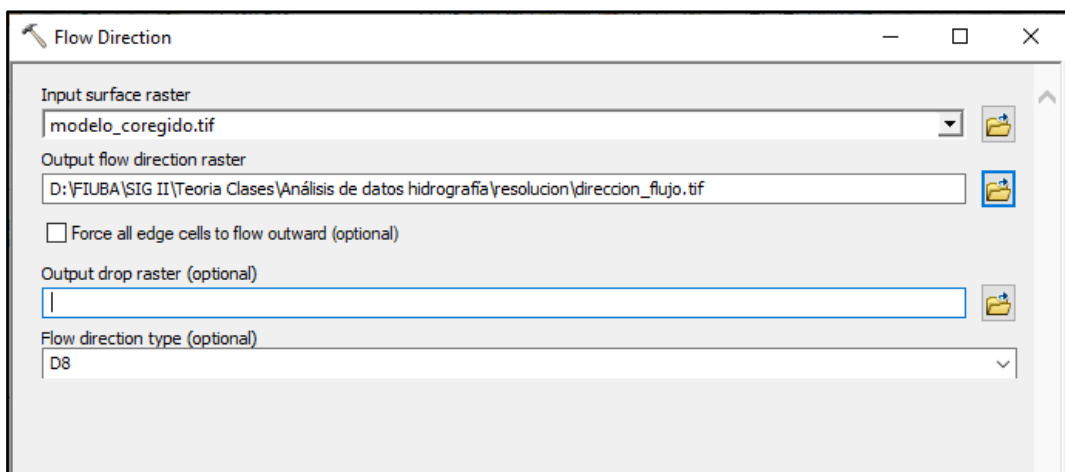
Flow Direction

Input surface raster
modelo_coregido.tif

Output flow direction raster
D:\FIUBA\SIG II\Teoria Clases\Análisis de datos hidrografía\resolucion\direccion_flujo.tif

Force all edge cells to flow outward (optional)

Output drop raster (optional)

Flow direction type (optional)
D8